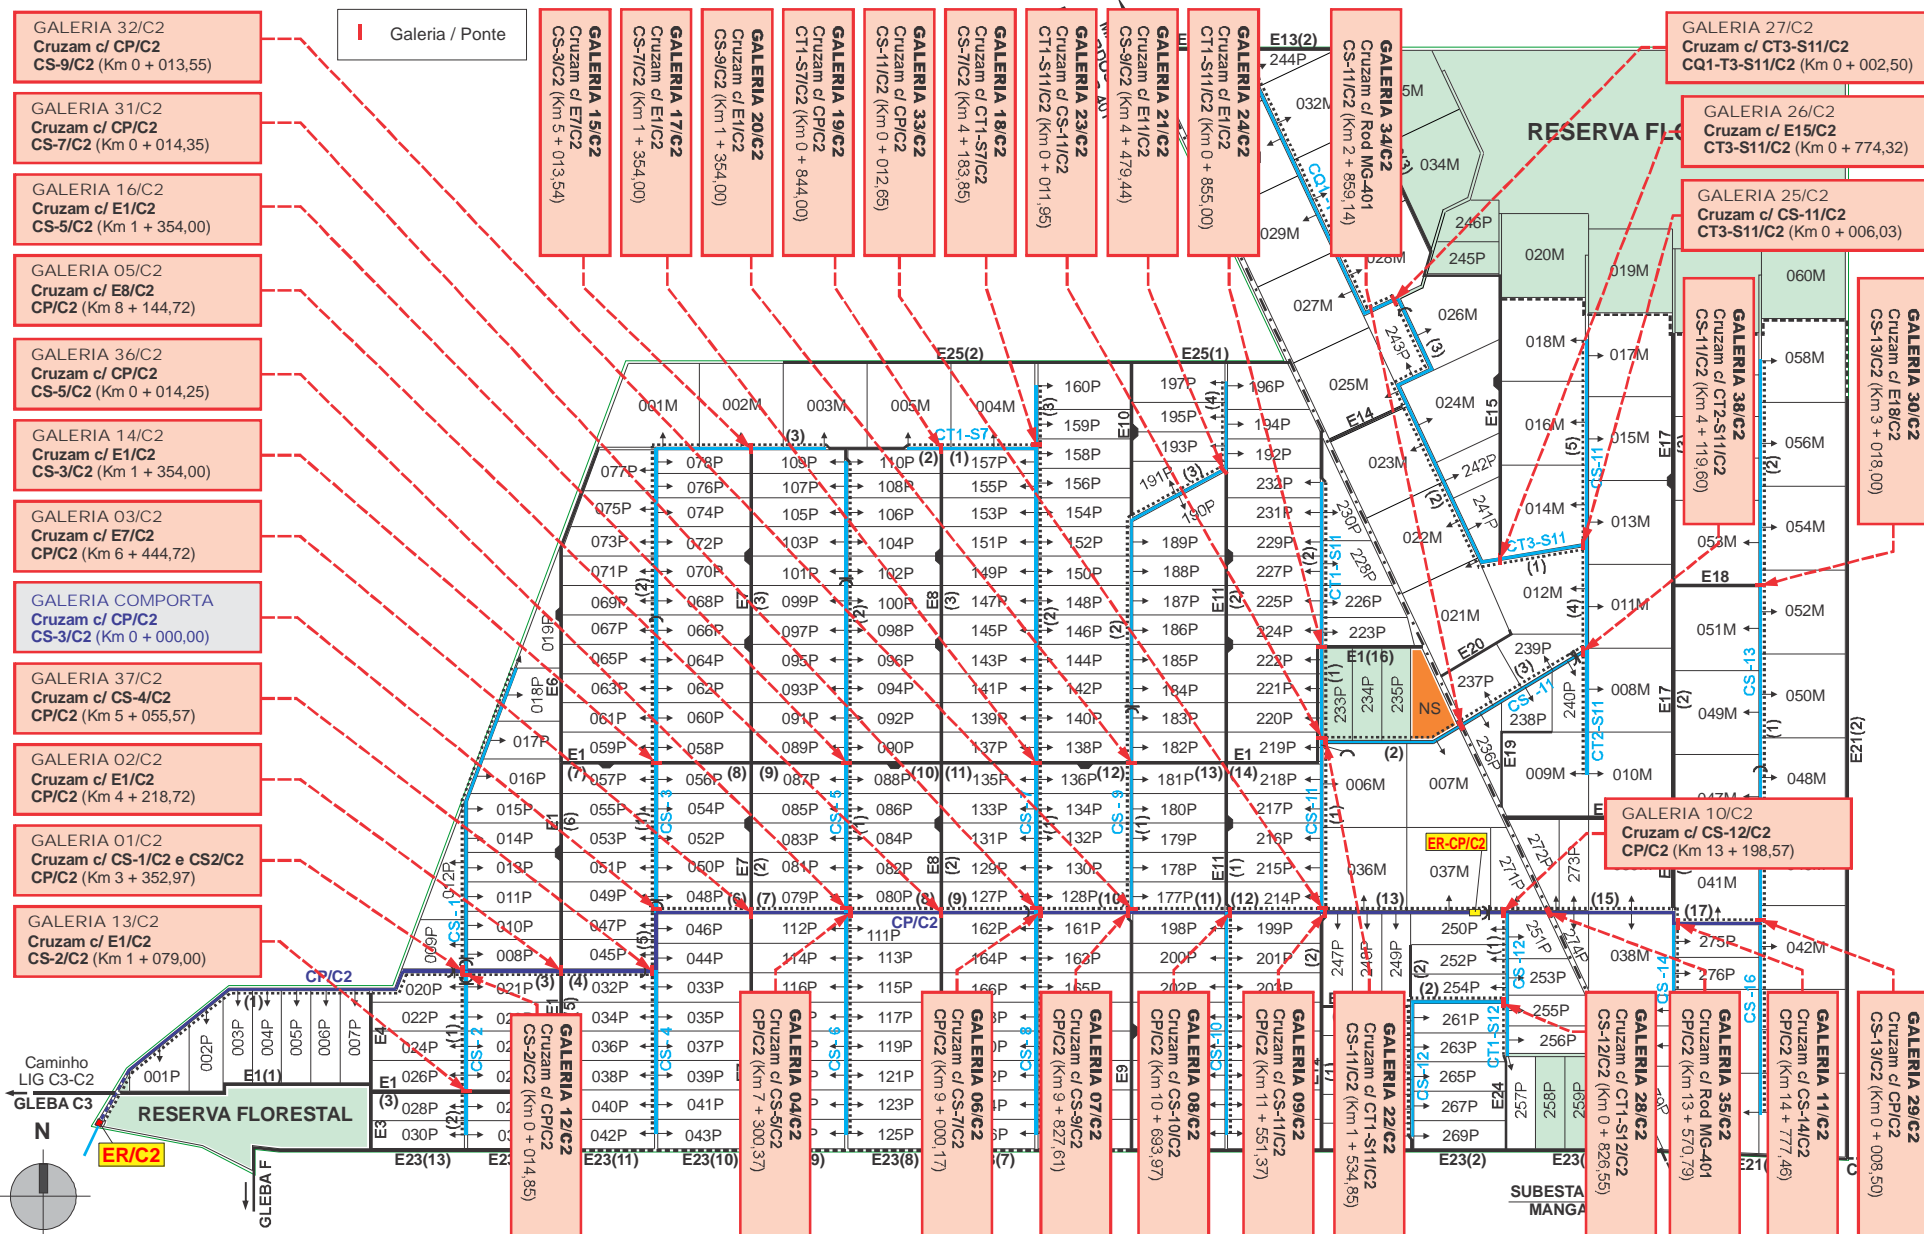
GALERIA 32/C2
Cruzam c/ CP/C2
CS-9/C2 (Km 0 + 013,55)

GALERIA 31/C2
Cruzam c/ CP/C2
CS-7/C2 (Km 0 + 014,35)

GALERIA 16/C2
Cruzam c/ E1/C2
CS-5/C2 (Km 1 + 354,00)

GALERIA 05/C2
Cruzam c/ E8/C2
CP/C2 (Km 8 + 144,72)

GALERIA 36/C2
Cruzam c/ CP/C2
CS-5/C2 (Km 0 + 014,25)

GALERIA 14/C2
Cruzam c/ E1/C2
CS-3/C2 (Km 1 + 354,00)

GALERIA 03/C2
Cruzam c/ E7/C2
CP/C2 (Km 6 + 444,72)

GALERIA COMPORTA
Cruzam c/ CP/C2
CS-3/C2 (Km 0 + 000,00)

GALERIA 37/C2
Cruzam c/ CS-4/C2
CP/C2 (Km 5 + 055,57)

GALERIA 02/C2
Cruzam c/ E1/C2
CP/C2 (Km 4 + 218,72)

GALERIA 01/C2
Cruzam c/ CS-1/C2 e CS2/C2
CP/C2 (Km 3 + 352,97)

GALERIA 13/C2
Cruzam c/ E1/C2
CS-2/C2 (Km 1 + 079,00)

Galeria / Ponte

GALERIA 15/C2
Cruzam c/ E7/C2
CS-3/C2 (Km 5 + 013,54)

GALERIA 17/C2
Cruzam c/ E1/C2
CS-7/C2 (Km 1 + 354,00)

GALERIA 20/C2
Cruzam c/ E1/C2
CS-9/C2 (Km 1 + 354,00)

GALERIA 19/C2
Cruzam c/ CP/C2
CT1-S7/C2 (Km 0 + 844,00)

GALERIA 33/C2
Cruzam c/ CP/C2
CS-11/C2 (Km 0 + 012,65)

GALERIA 18/C2
Cruzam c/ CT1-S7/C2
CS-7/C2 (Km 4 + 183,85)

GALERIA 23/C2
Cruzam c/ CS-11/C2
CT1-S11/C2 (Km 0 + 011,95)

GALERIA 21/C2
Cruzam c/ E11/C2
CS-9/C2 (Km 4 + 479,44)

GALERIA 24/C2
Cruzam c/ E1/C2
CT1-S11/C2 (Km 0 + 855,00)

GALERIA 34/C2
Cruzam c/ Rod MG-401
CS-11/C2 (Km 2 + 859,14)

GALERIA 27/C2
Cruzam c/ CT3-S11/C2
CQ1-T3-S11/C2 (Km 0 + 002,50)

GALERIA 26/C2
Cruzam c/ E15/C2
CT3-S11/C2 (Km 0 + 774,32)

GALERIA 25/C2
Cruzam c/ CS-11/C2
CT3-S11/C2 (Km 0 + 006,03)

GALERIA 38/C2
Cruzam c/ CT2-S11/C2
CS-11/C2 (Km 4 + 119,60)

GALERIA 30/C2
Cruzam c/ E18/C2
CS-13/C2 (Km 3 + 018,00)

GALERIA 10/C2
Cruzam c/ CS-12/C2
CP/C2 (Km 13 + 198,57)

RESERVA FL

RESERVA FLORESTAL

Caminho LIG C3-C2
GLEBA C3
N
ER/C2
GLEBA F
ER-CP/C2
NS
CP/C2
CT1-S7
CT3-S11
SUBESTA
MANGA

GALERIA 12/C2
Cruzam c/ CP/C2
CS-2/C2 (Km 0 + 014,85)

GALERIA 04/C2
Cruzam c/ CS-5/C2
CP/C2 (Km 7 + 300,37)

GALERIA 06/C2
Cruzam c/ CS-7/C2
CP/C2 (Km 9 + 000,17)

GALERIA 07/C2
Cruzam c/ CS-9/C2
CP/C2 (Km 9 + 827,61)

GALERIA 08/C2
Cruzam c/ CS-10/C2
CP/C2 (Km 10 + 693,97)

GALERIA 09/C2
Cruzam c/ CS-11/C2
CP/C2 (Km 11 + 551,37)

GALERIA 22/C2
Cruzam c/ CT1-S11/C2
CS-11/C2 (Km 1 + 534,85)

GALERIA 28/C2
Cruzam c/ CT1-S12/C2
CS-12/C2 (Km 0 + 826,55)

GALERIA 35/C2
Cruzam c/ Rod MG-401
CP/C2 (Km 13 + 570,79)

GALERIA 11/C2
Cruzam c/ CS-14/C2
CP/C2 (Km 14 + 777,46)

GALERIA 29/C2
Cruzam c/ CP/C2
CS-13/C2 (Km 0 + 008,50)